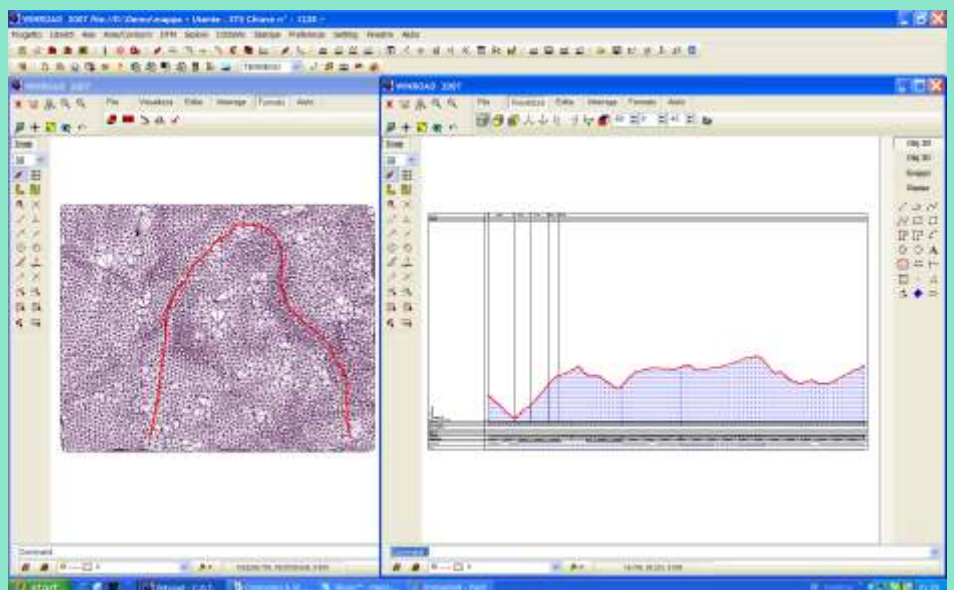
WINROAD 2007 File://D:/Demo/mappa - Utente - STS Cilano - 1130 -

Progetto Rilievi Asse Assi/Cordoni DTM Sezioni Computi Stampe Preferenze Setting Finestra Aiuto

WINROAD 2007

File Visualizza Edita Stampa Formato Aiuto

Snap

WINROAD 2007

File Visualizza Edita Stampa Formato Aiuto

Snap

Obj 2D

Obj 3D

Gruppi

Raster

Command

Command

start